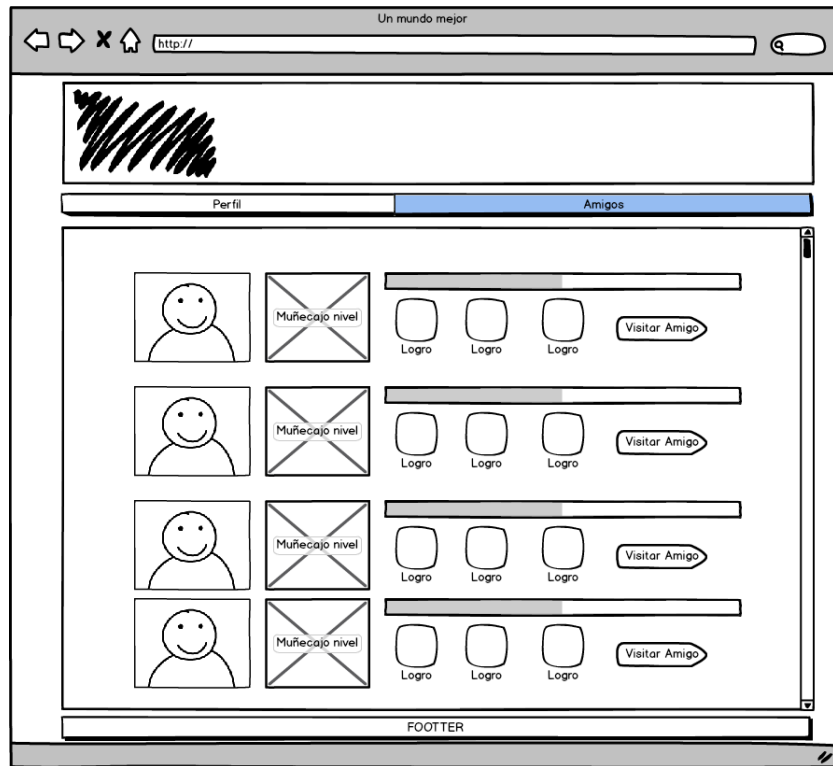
Un mundo mejor

http://

Perfil

Amigos

Muñecajo nivel

Logro Logro Logro

Visitar Amigo

Muñecajo nivel

Logro Logro Logro

Visitar Amigo

Muñecajo nivel

Logro Logro Logro

Visitar Amigo

Muñecajo nivel

Logro Logro Logro

Visitar Amigo

FOOTTER